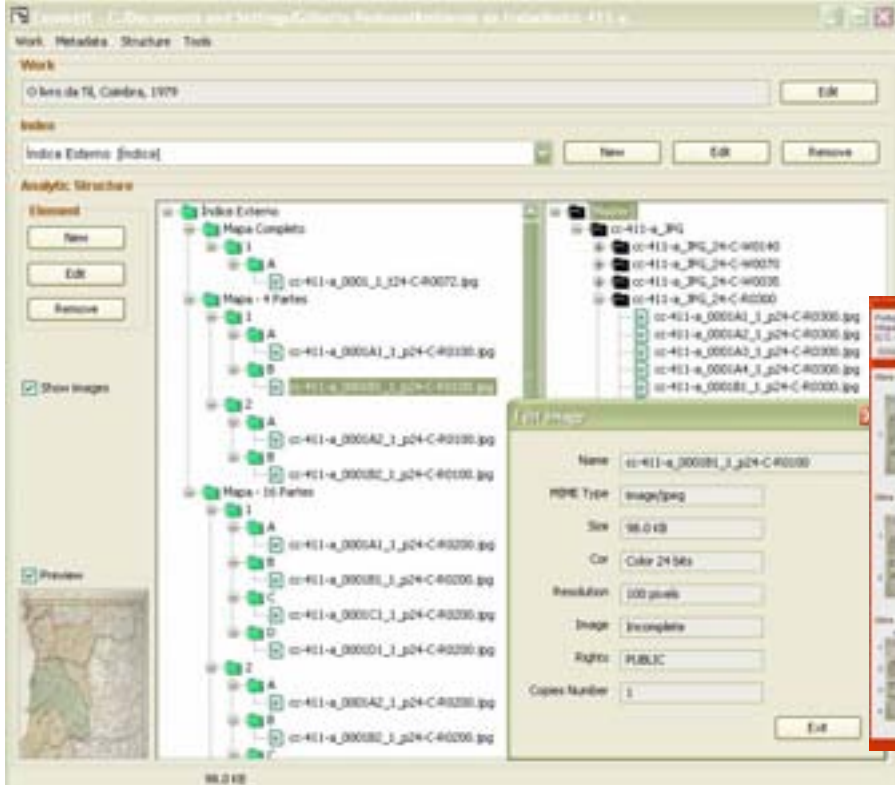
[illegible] - C:/Documents and Settings/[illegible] 411-a

Work Metadata Structure Tools

Work

O livro da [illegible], Coimbra, 1979

Edit

Index

Índice Externo [índice]

New Edit Remove

Analytic Structure

Element

New

Edit

Remove

Show images

Preview

Índice Externo
Mapa Completo
1
A
cc-411-a_0001_1_t24-C-R0072.jpg
Mapa - 4 Partes
1
A
cc-411-a_0001A1_1_p24-C-R0100.jpg
B
cc-411-a_0001B1_1_p24-C-R0100.jpg
2
A
cc-411-a_0001A2_1_p24-C-R0100.jpg
B
cc-411-a_0001B2_1_p24-C-R0100.jpg
Mapa - 16 Partes
1
A
cc-411-a_0001A1_1_p24-C-R0200.jpg
B
cc-411-a_0001B1_1_p24-C-R0200.jpg
C
cc-411-a_0001C1_1_p24-C-R0200.jpg
D
cc-411-a_0001D1_1_p24-C-R0200.jpg
2
A
cc-411-a_0001A2_1_p24-C-R0200.jpg
B
cc-411-a_0001B2_1_p24-C-R0200.jpg
C

Preview
cc-411-a_JPG
cc-411-a_JPG_24-C-W0140
cc-411-a_JPG_24-C-W0070
cc-411-a_JPG_24-C-W0035
cc-411-a_JPG_24-C-R0300
cc-411-a_0001A1_1_p24-C-R0300.jpg
cc-411-a_0001A2_1_p24-C-R0300.jpg
cc-411-a_0001A3_1_p24-C-R0300.jpg
cc-411-a_0001A4_1_p24-C-R0300.jpg
cc-411-a_0001B1_1_p24-C-R0300.jpg

Edit Image

Name cc-411-a_0001B1_1_p24-C-R0100
MIME Type image/jpeg
Size 98.0 KB
Cor Color 24 bits
Resolution 100 pixels
Image Incomplete
Rights PUBLIC
Copies Number 1

Exit

98.0 KB